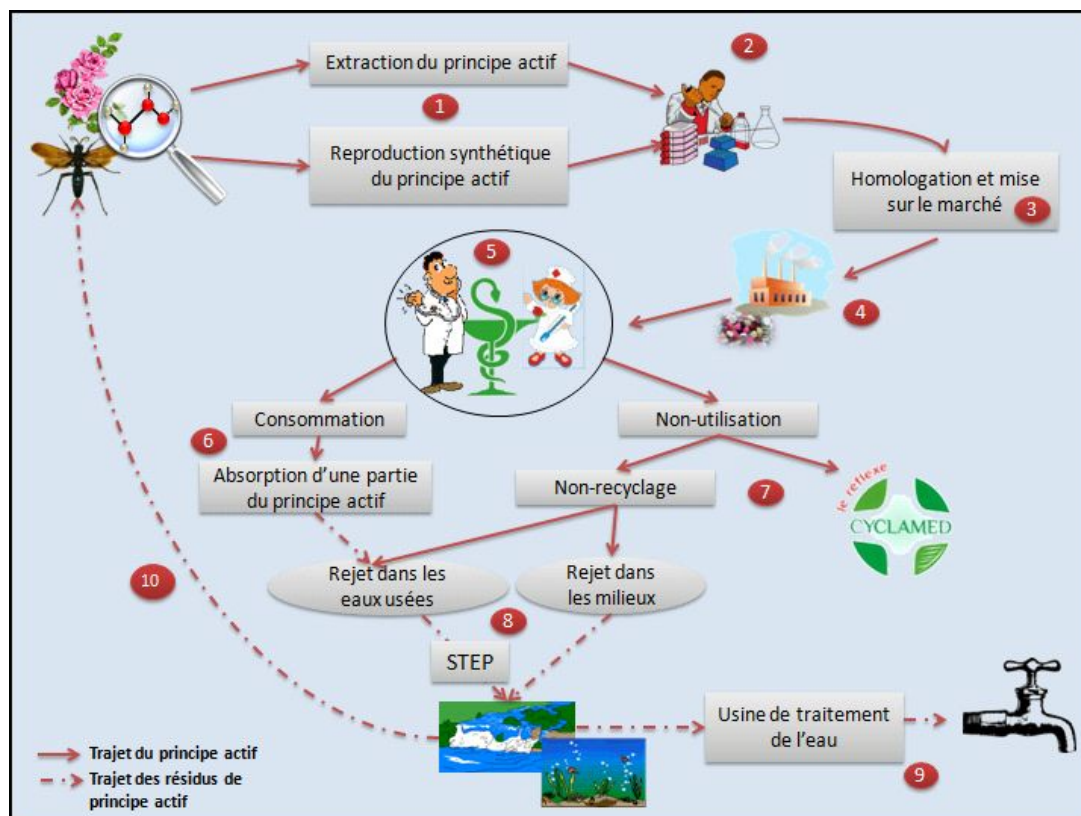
Extraction du principe actif

1

Reproduction synthétique du principe actif

2

Homologation et mise sur le marché

3

4

5

Consommation

6

Absorption d'une partie du principe actif

Non-utilisation

Non-recyclage

7

le réflexe CYCLAMED

10

Rejet dans les eaux usées

Rejet dans les milieux

8

STEP

Usine de traitement de l'eau

9

Trajet du principe actif

Trajet des résidus de principe actif